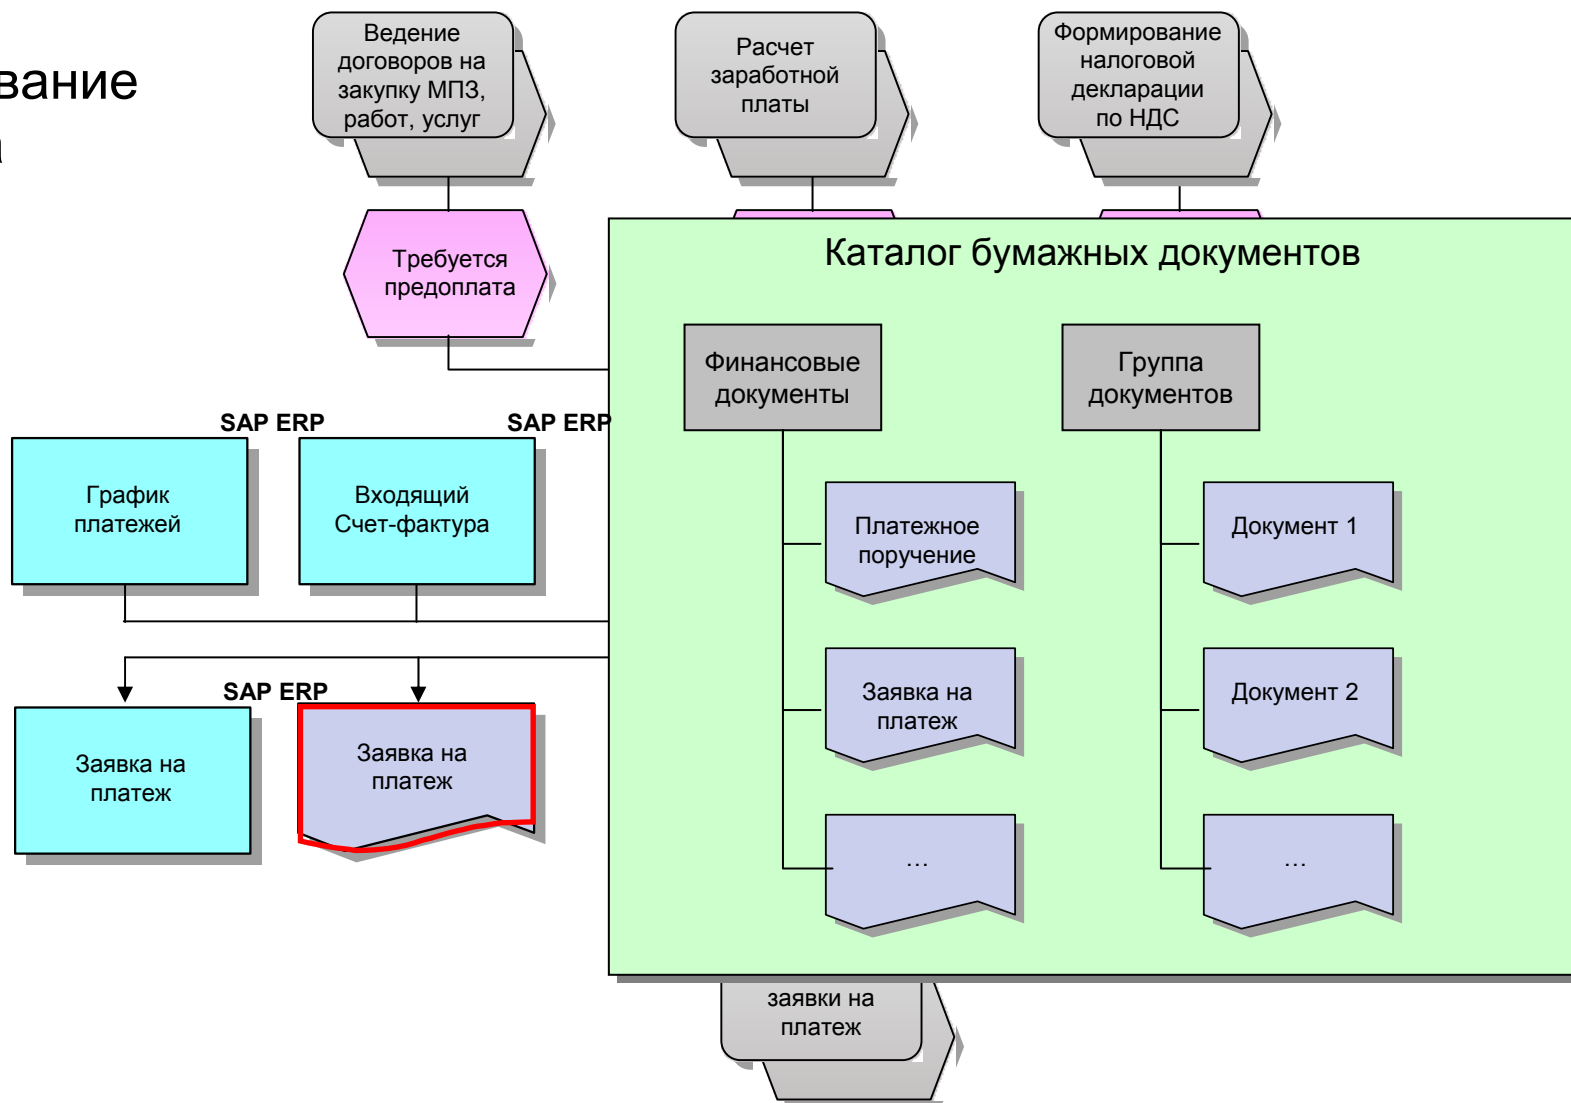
вание

Ведение договоров на закупку МПЗ, работ, услуг

Расчет заработной платы

Формирование налоговой декларации по НДС

Требуется предоплата

Каталог бумажных документов

Финансовые документы

Группа документов

SAP ERP

SAP ERP

График платежей

Входящий Счет-фактура

Платежное поручение

Документ 1

SAP ERP

Заявка на платеж

Заявка на платеж

Заявка на платеж

Документ 2

...

...

заявки на платеж